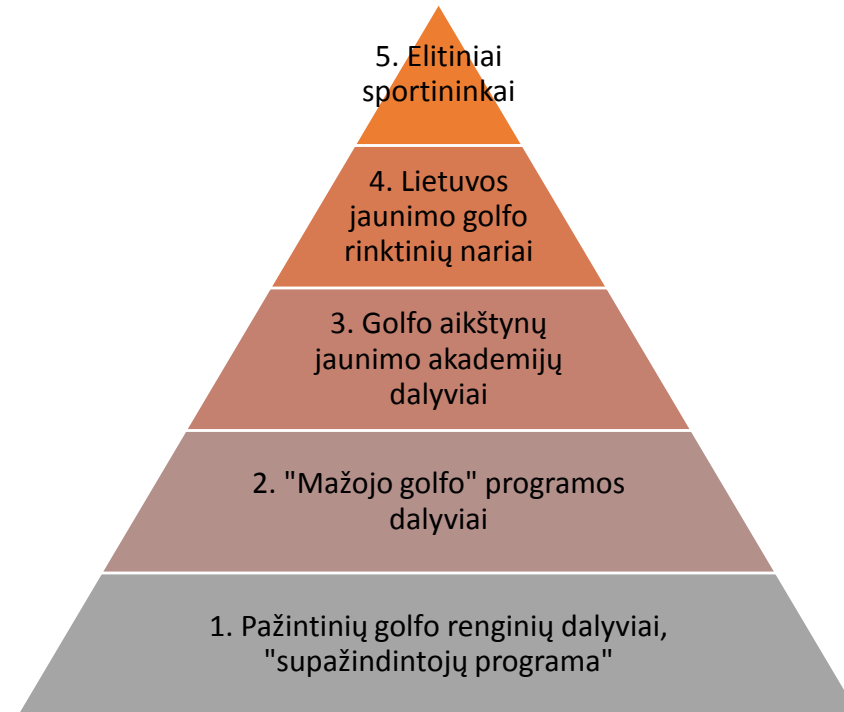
5. Elitiniai sportininkai

4. Lietuvos jaunimo golfo rinktinių nariai

3. Golfo aikštynų jaunimo akademijų dalyviai

2. "Mažojo golfo" programos dalyviai

1. Pažintinių golfo renginių dalyviai, "supažindintojų programa"